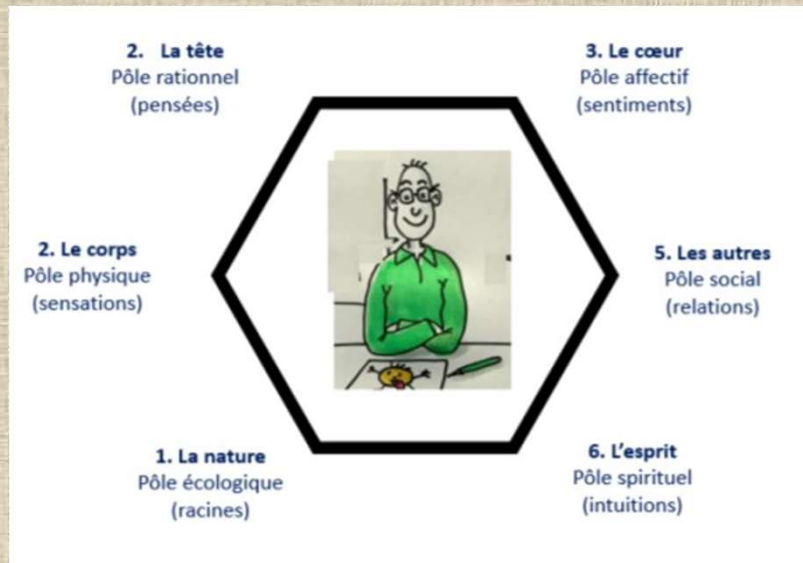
2. La tête
Pôle rationnel
(pensées)

3. Le cœur
Pôle affectif
(sentiments)

2. Le corps
Pôle physique
(sensations)

5. Les autres
Pôle social
(relations)

1. La nature
Pôle écologique
(racines)

6. L'esprit
Pôle spirituel
(intuitions)